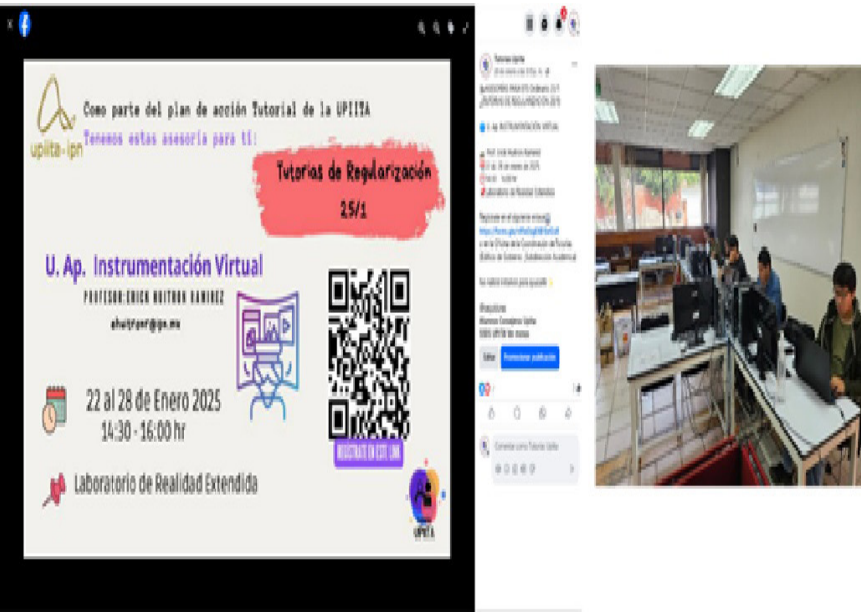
upiita-ipn

Como parte del plan de acción Tutorial de la UPIITA

Tenemos estas asesoría para ti:

Tutorías de Regularización 25/1

U. Ap. Instrumentación Virtual

PROFESOR: ERICK HUITRON RAMIREZ

ehuitronr@ipn.mx

22 al 28 de Enero 2025
14:30 - 16:00 hr

REGISTRATE EN ESTE LINK

Laboratorio de Realidad Extendida

UPIITA

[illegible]

Editar

Promocionar publicación

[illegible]